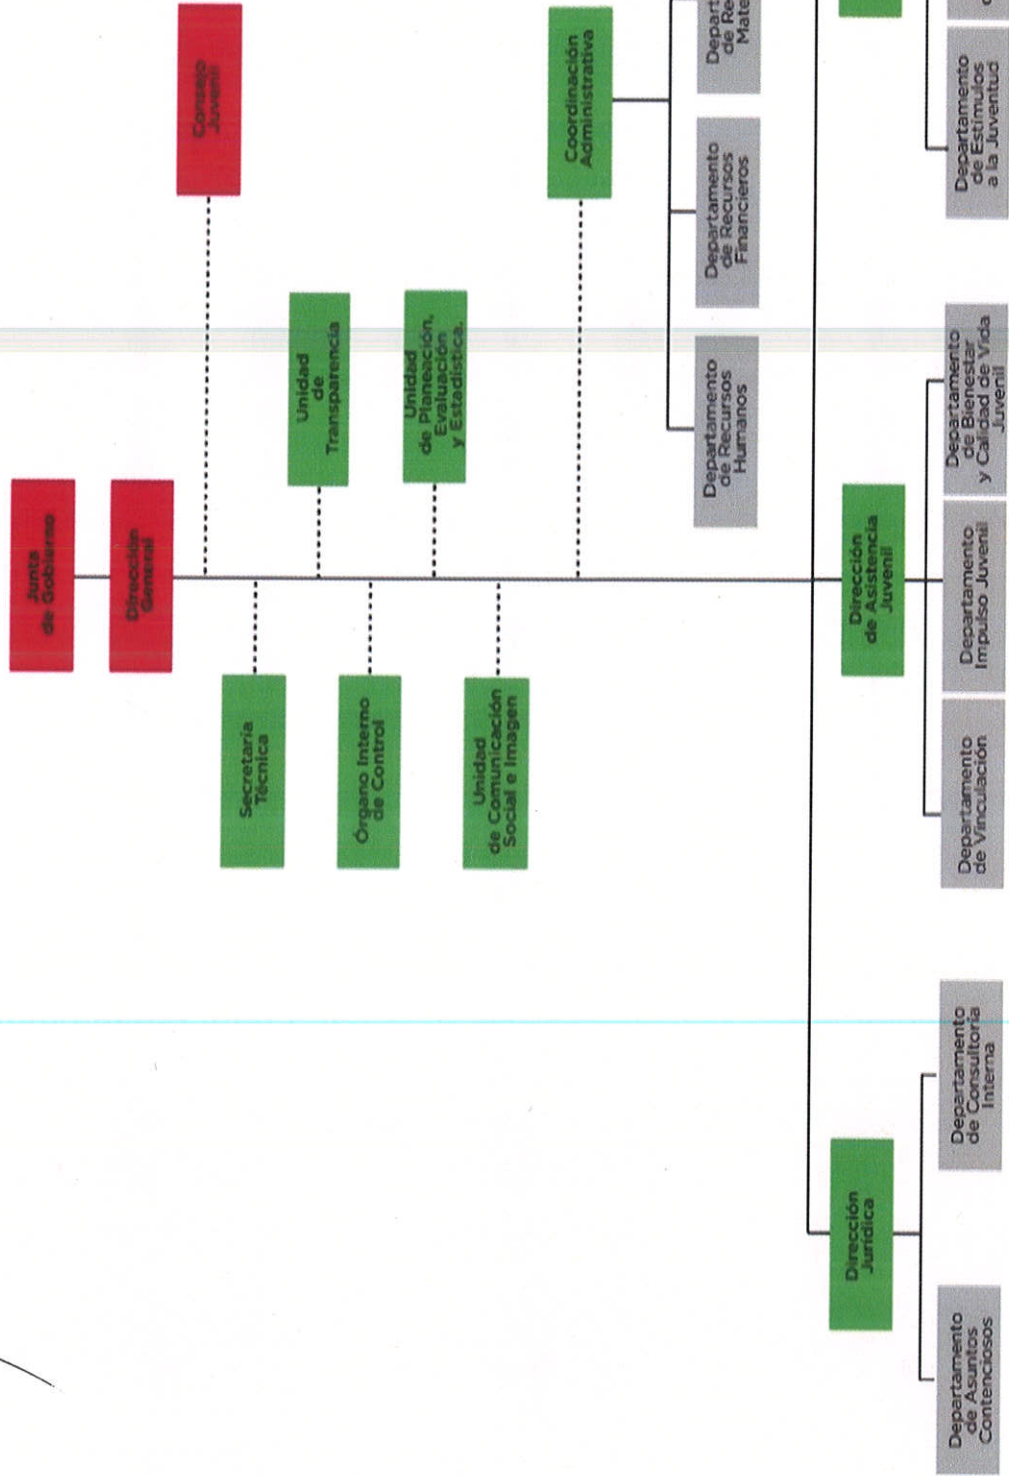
Junta de Gobierno

Dirección General

Consejo Juvenil

Secretaría Técnica

Órgano Interno de Control

Unidad de Comunicación Social e Imagen

Unidad de Transparencia

Unidad de Planeación, Evaluación y Estadística.

Coordinación Administrativa

Departamento de Recursos Humanos

Departamento de Recursos Financieros

Depart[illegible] de Re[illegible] Mate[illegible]

Dirección de Asistencia Juvenil

Departamento de Vinculación

Departamento Impulso Juvenil

Departamento de Bienestar y Calidad de Vida Juvenil

Departamento de Estímulos a la Juventud

Dirección Jurídica

Departamento de Asuntos Contenciosos

Departamento de Consultoría Interna